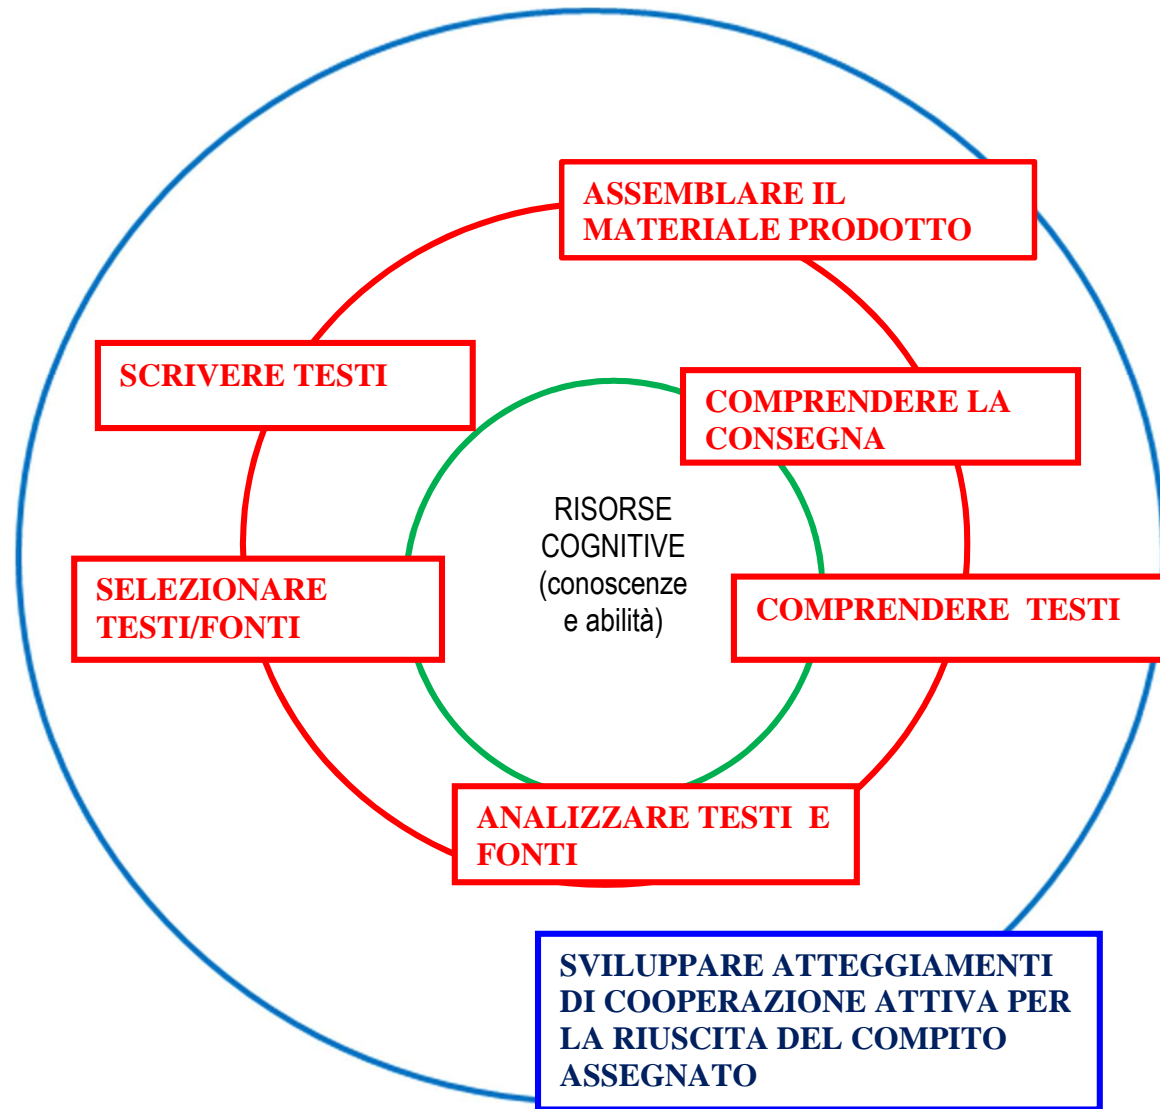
ASSEMBLARE IL MATERIALE PRODOTTO

SCRIVERE TESTI

COMPRENDERE LA CONSEGNA

RISORSE COGNITIVE (conoscenze e abilità)

SELEZIONARE TESTI/FONTI

COMPRENDERE TESTI

ANALIZZARE TESTI E FONTI

SVILUPPARE ATTEGGIAMENTI DI COOPERAZIONE ATTIVA PER LA RIUSCITA DEL COMPITO ASSEGNATO